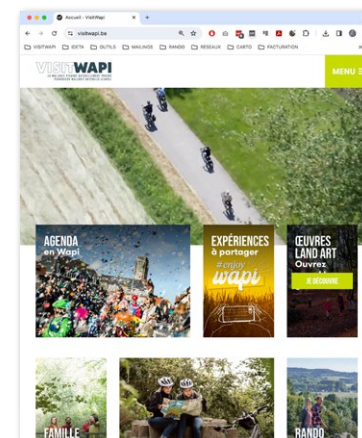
Accueil - VisitWapi
visitwapi.be
VISITWAPI IDETA OUTILS MAILINGS RANDO RESEAUX CARTO FACTURATION
VISITWAPI
MENU
AGENDA en Wapi
EXPÉRIENCES à partager #enjoy wapi
ŒUVRES LAND ART Ouvrez
JE DÉCOUVRE
FAMILLE
RANDO